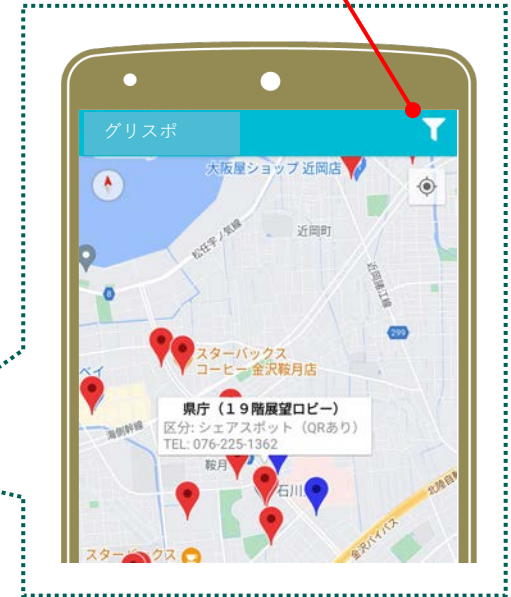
グリスポ

大阪屋ショップ 近岡店

近岡町

松任宇ノ気線

近岡町

299

8

スターバックス
コーヒー 金沢鞍月店

県庁（１９階展望ロビー）
区分: シェアスポット（QRあり）
TEL: 076-225-1362

鞍月

石川

金沢バイパス

北陸自動

スターバックス